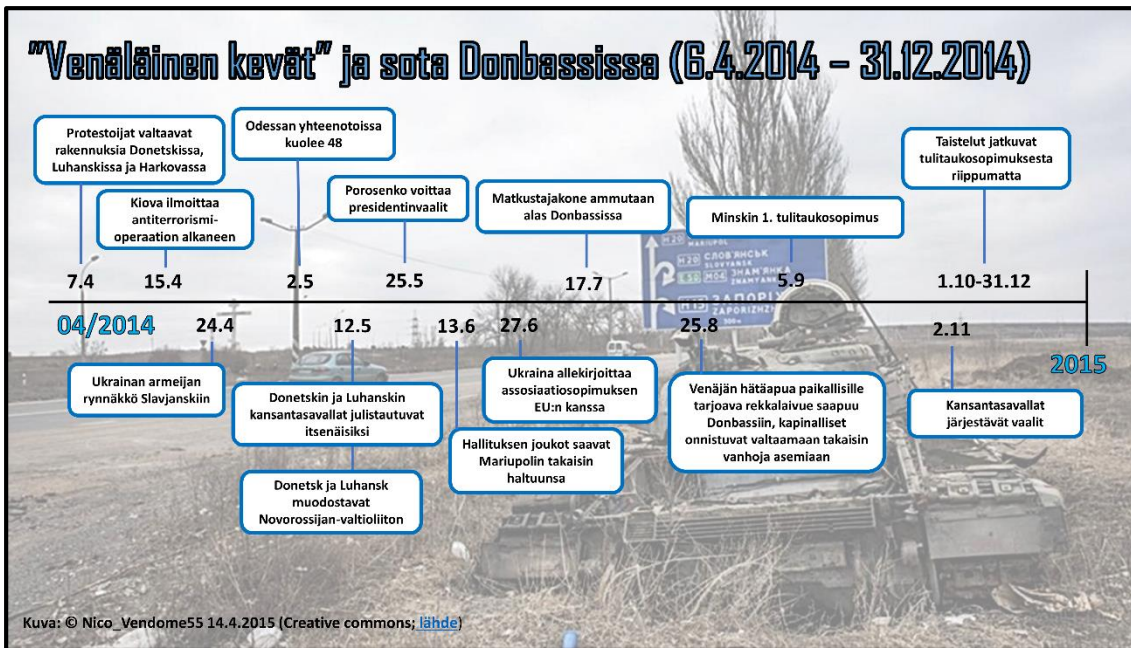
"Venäläinen kevät" ja sota Donbassissa (6.4.2014 – 31.12.2014)

Protestoijat valtaavat rakennuksia Donetskissa, Luhanskissa ja Harkovassa

Kiova ilmoittaa antiterrorismi-operaation alkaneen

Odessan yhteenotoissa kuolee 48

Porosenko voittaa presidentinvaalit

Matkustajakone ammutaan alas Donbassissa

Minskin 1. tulitaukosopimus

Taistelut jatkuvat tulitaukosopimuksesta riippumatta

7.4

15.4

2.5

25.5

17.7

5.9

1.10-31.12

04/2014

24.4

12.5

13.6

27.6

25.8

2.11

2015

Ukrainan armeijan rynnäkkö Slavjanskiin

Donetskin ja Luhanskin kansantasavallat julistautuvat itsenäisiksi

Donetsk ja Luhansk muodostavat Novorossijan-valtioliiton

Hallituksen joukot saavat Mariupolin takaisin haltuunsa

Ukraina allekirjoittaa assosiaatiosopimuksen EU:n kanssa

Venäjän hätäapua paikallisille tarjoava rekkalaivue saapuu Donbassiin, kapinalliset onnistuvat valtaamaan takaisin vanhoja asemiaan

Kansantasavallat järjestävät vaalit

Kuva: © Nico_Vendome55 14.4.2015 (Creative commons; lähde)